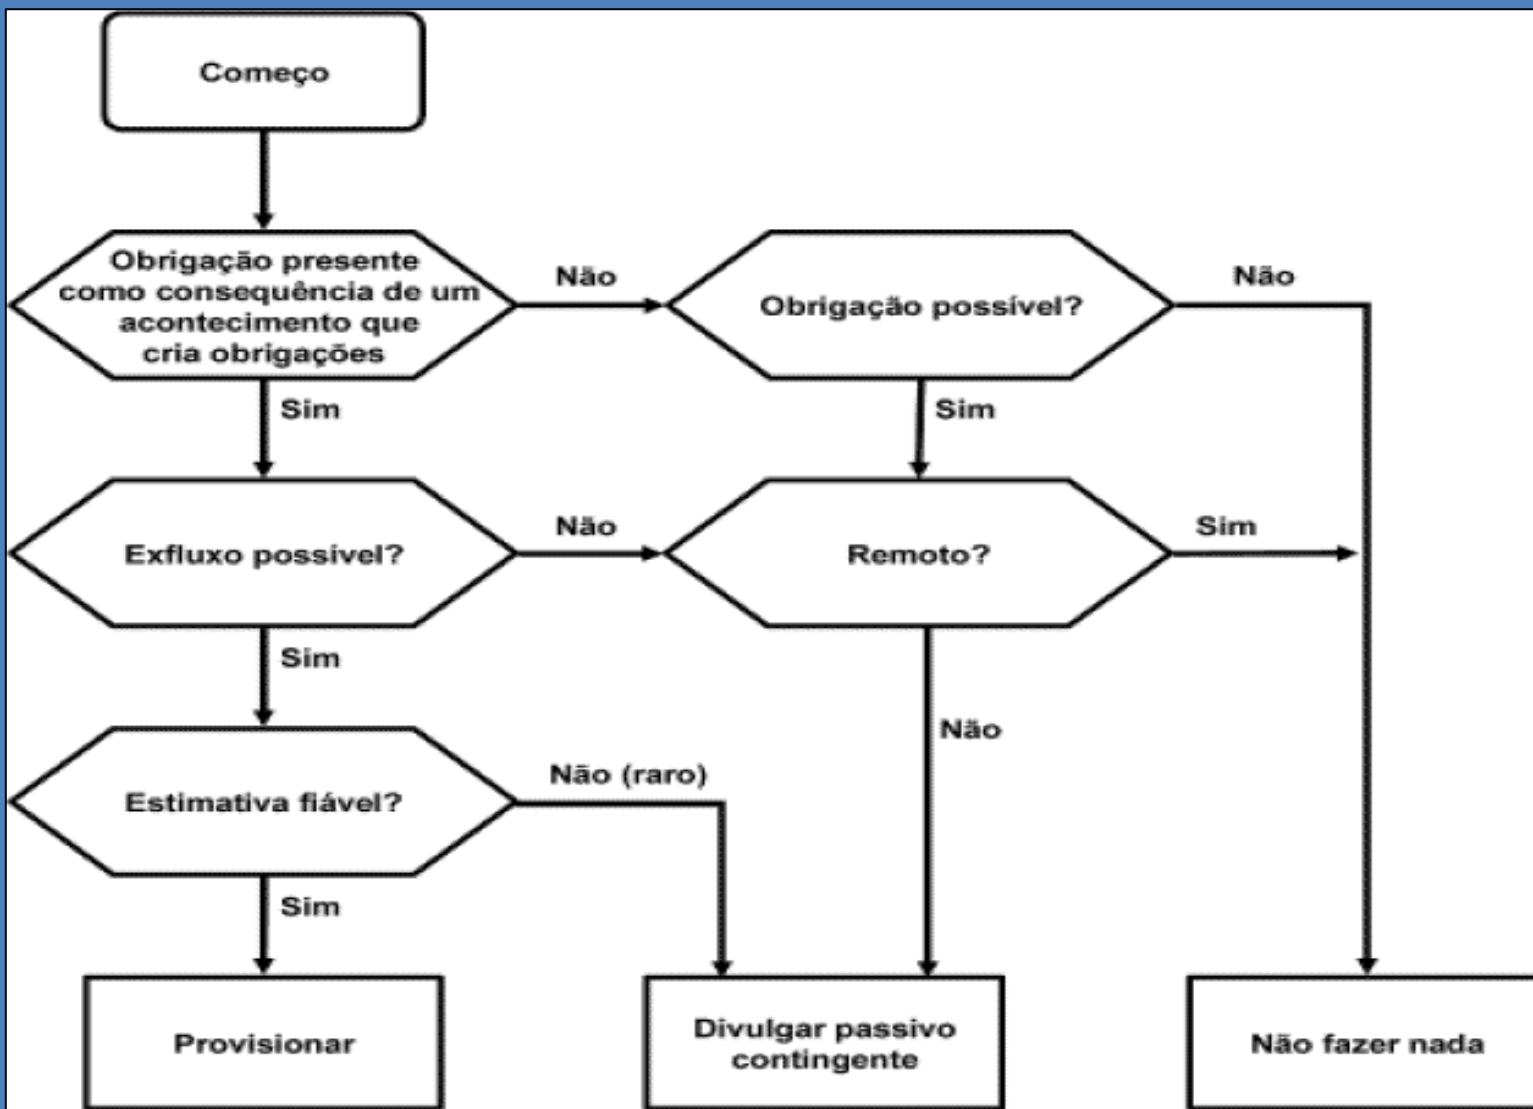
Começo

Obrigação presente como consequência de um acontecimento que cria obrigações

Não

Obrigação possível?

Não

Sim

Sim

Exfluxo possível?

Não

Remoto?

Sim

Sim

Não

Estimativa fiável?

Não (raro)

Sim

Provisionar

Divulgar passivo contingente

Não fazer nada